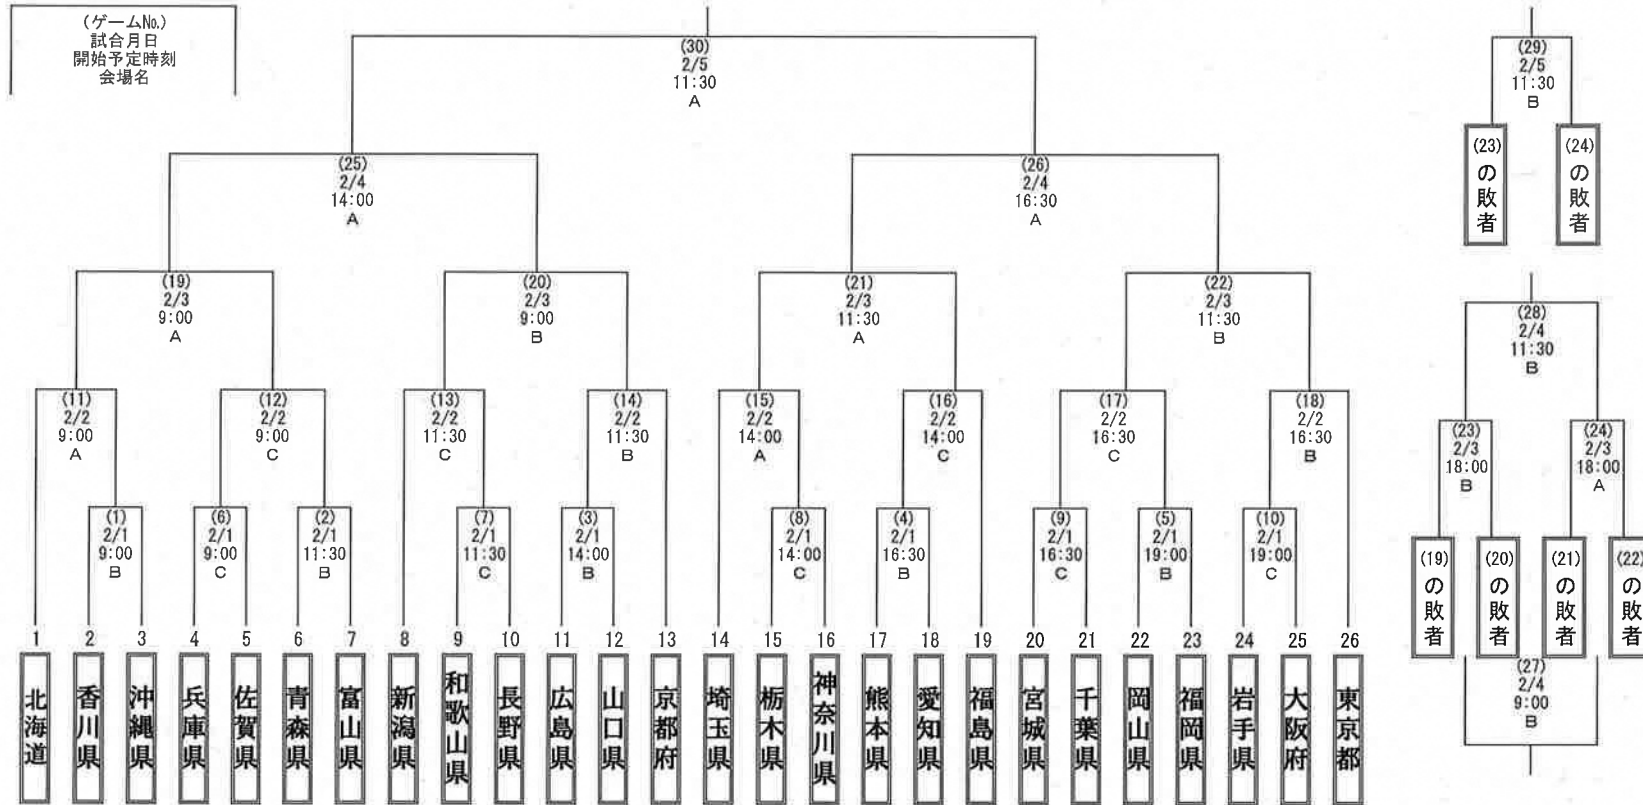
(ゲームNo.)
試合月日
開始予定時刻
会場名

(30)
2/5
11:30
A

(25)
2/4
14:00
A

(26)
2/4
16:30
A

(19)
2/3
9:00
A

(20)
2/3
9:00
B

(21)
2/3
11:30
A

(22)
2/3
11:30
B

(11)
2/2
9:00
A

(12)
2/2
9:00
C

(13)
2/2
11:30
C

(14)
2/2
11:30
B

(15)
2/2
14:00
A

(16)
2/2
14:00
C

(17)
2/2
16:30
C

(18)
2/2
16:30
B

(1)
2/1
9:00
B

(6)
2/1
9:00
C

(2)
2/1
11:30
B

(7)
2/1
11:30
C

(3)
2/1
14:00
B

(8)
2/1
14:00
C

(4)
2/1
16:30
B

(9)
2/1
16:30
C

(5)
2/1
19:00
B

(10)
2/1
19:00
C

1 北海道
2 香川県
3 沖縄県
4 兵庫県
5 佐賀県
6 青森県
7 富山県
8 新潟県
9 和歌山県
10 長野県
11 広島県
12 山口県
13 京都府
14 埼玉県
15 栃木県
16 神奈川県
17 熊本県
18 愛知県
19 福島県
20 宮城県
21 千葉県
22 岡山県
23 福岡県
24 岩手県
25 大阪府
26 東京都

(29)
2/5
11:30
B

(23)の敗者
(24)の敗者

(28)
2/4
11:30
B

(23)
2/3
18:00
B

(24)
2/3
18:00
A

(19)の敗者
(20)の敗者
(21)の敗者
(22)の敗者

(27)
2/4
9:00
B